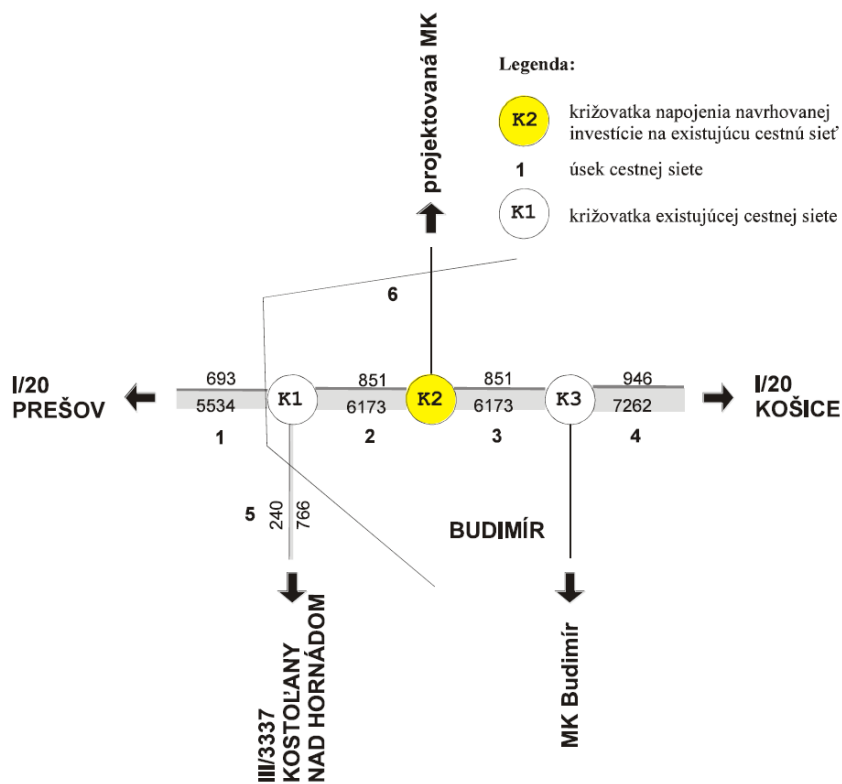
projektovaná MK

Legenda:

K2 križovatka napojenia navrhovanej investície na existujúcu cestnú sieť

1 úsek cestnej siete

K1 križovatka existujúcej cestnej siete

6

I/20 PREŠOV

693
5534
1

K1

851
6173
2

K2

851
6173
3

K3

946
7262
4

I/20 KOŠICE

5
240
766

BUDIMÍR

III/3337 KOSTOĽANY NAD HORNÁDOM

MK Budimír